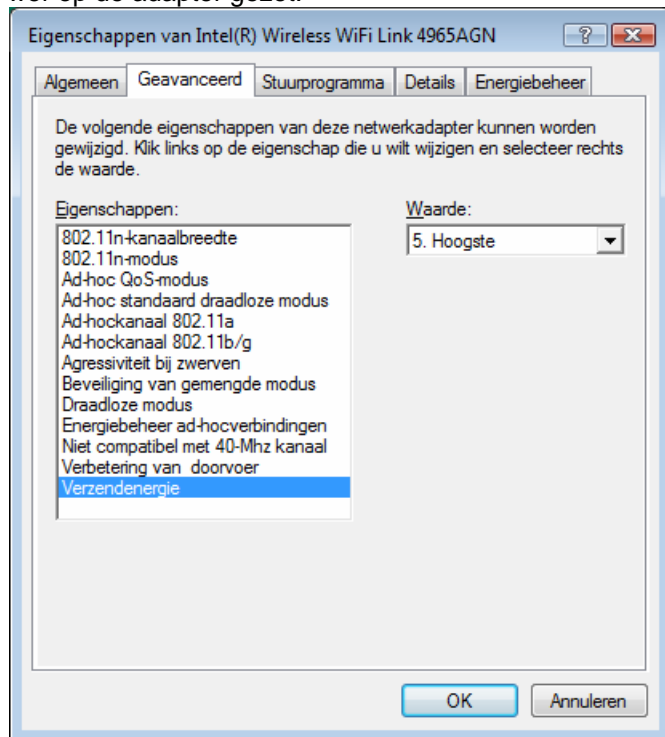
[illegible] op de adapter gezet.

Eigenschappen van Intel(R) Wireless WiFi Link 4965AGN

?

Algemeen | Geavanceerd | Stuurprogramma | Details | Energiebeheer

De volgende eigenschappen van deze netwerkadapter kunnen worden gewijzigd. Klik links op de eigenschap die u wilt wijzigen en selecteer rechts de waarde.

Eigenschappen:

802.11n-kanaalbreedte
802.11n-modus
Ad-hoc QoS-modus
Ad-hoc standaard draadloze modus
Ad-hockanaal 802.11a
Ad-hockanaal 802.11b/g
Agressiviteit bij zwerven
Beveiliging van gemengde modus
Draadloze modus
Energiebeheer ad-hocverbindingen
Niet compatibel met 40-Mhz kanaal
Verbetering van doorvoer
Verzendenergie

Waarde:

5. Hoogste

OK | Annuleren